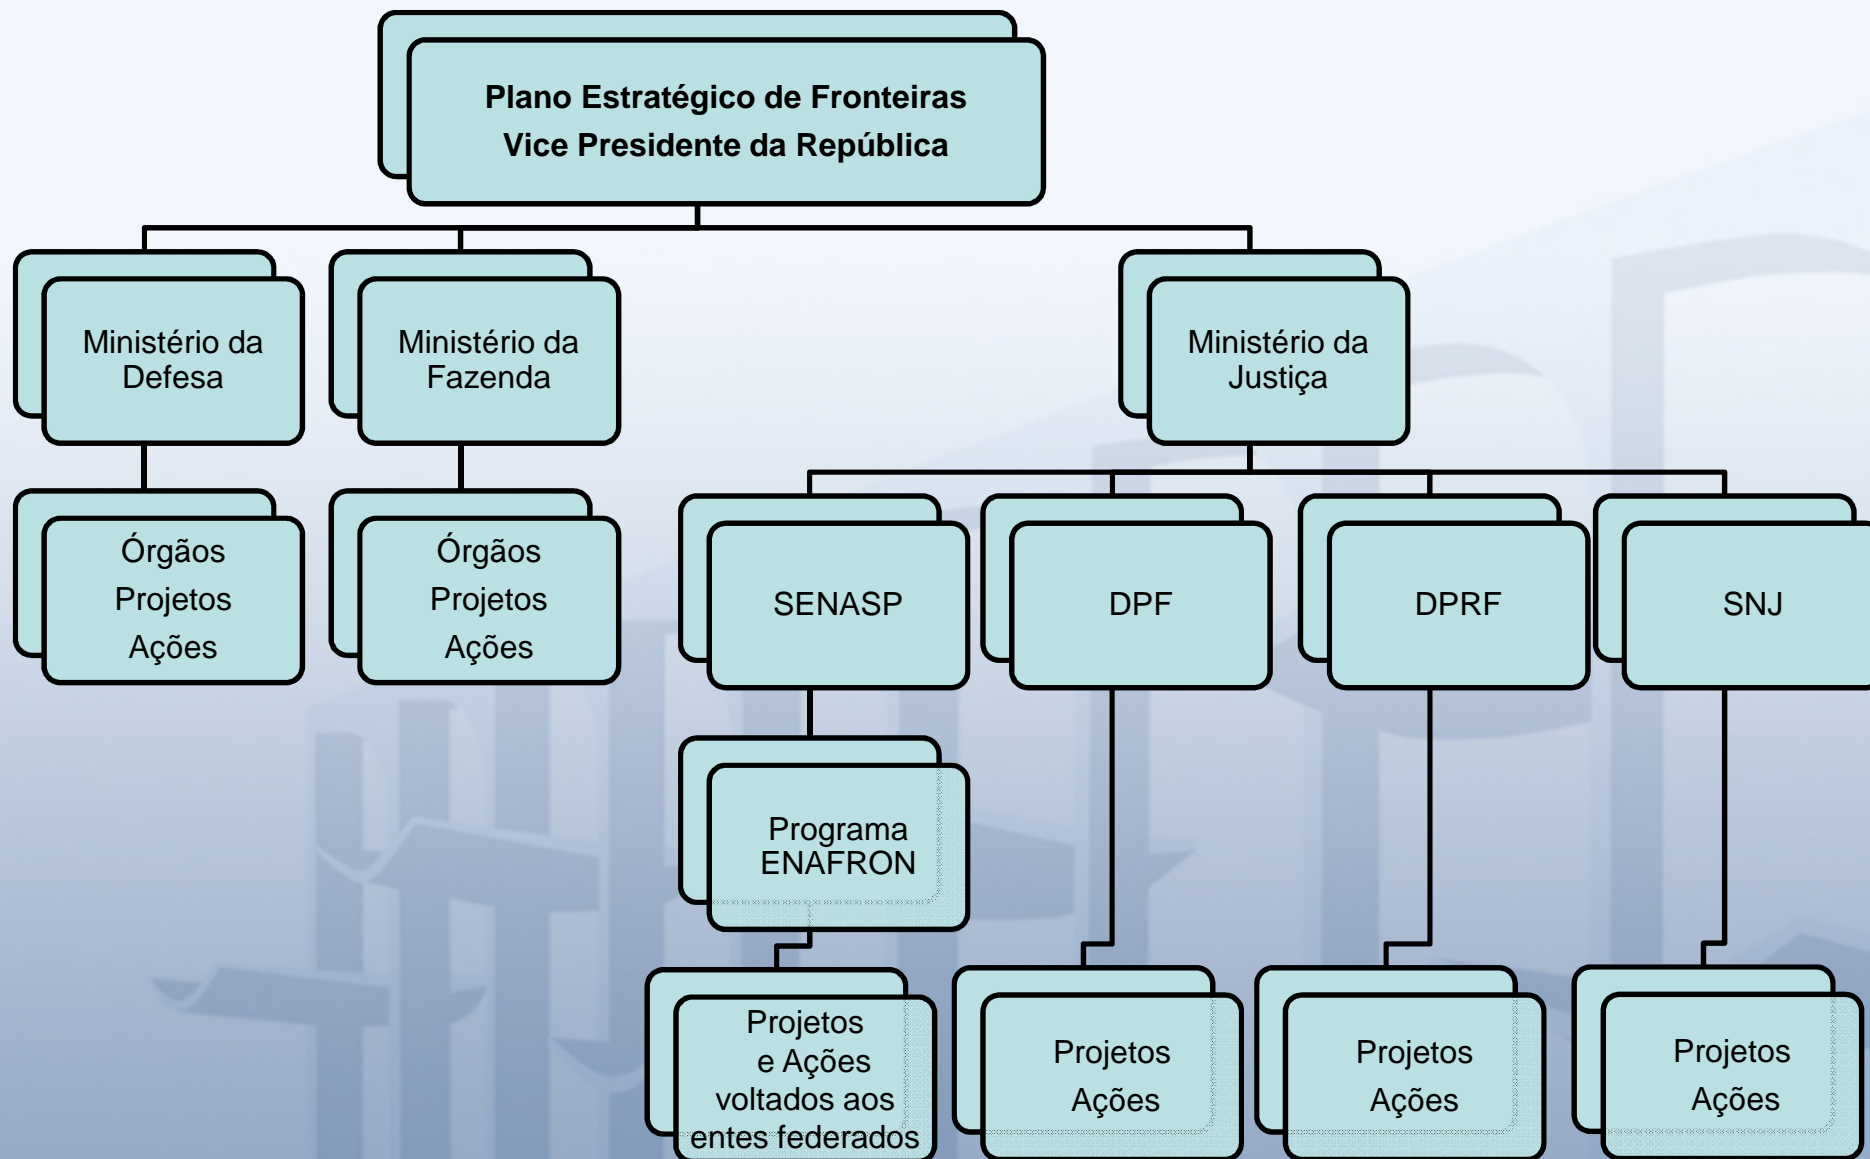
Plano Estratégico de Fronteiras
Vice Presidente da República

Ministério da Defesa

Ministério da Fazenda

Ministério da Justiça

Órgãos
Projetos
Ações

Órgãos
Projetos
Ações

SENASP

DPF

DPRF

SNJ

Programa ENAFRON

Projetos e Ações voltados aos entes federados

Projetos
Ações

Projetos
Ações

Projetos
Ações